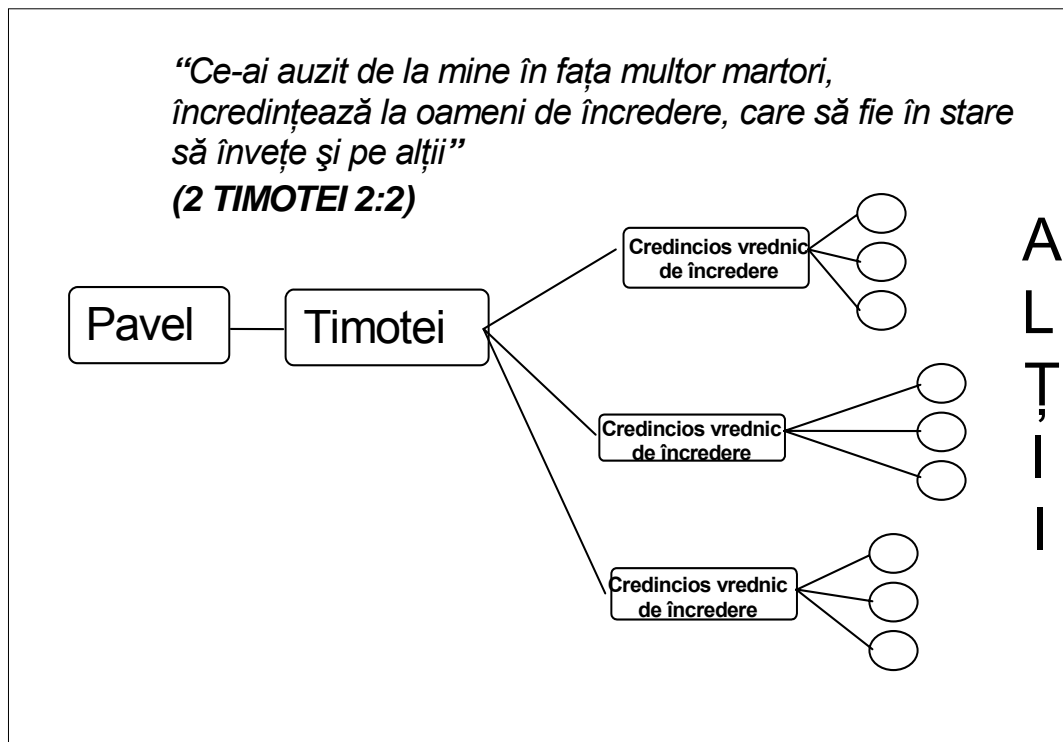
“Ce-ai auzit de la mine în fața multor martori, încredințează la oameni de încredere, care să fie în stare să învețe şi pe alții”
(2 TIMOTEI 2:2)

Pavel

Timotei

Credincios vrednic de încredere

Credincios vrednic de încredere

Credincios vrednic de încredere

A
L
Ț
I
I